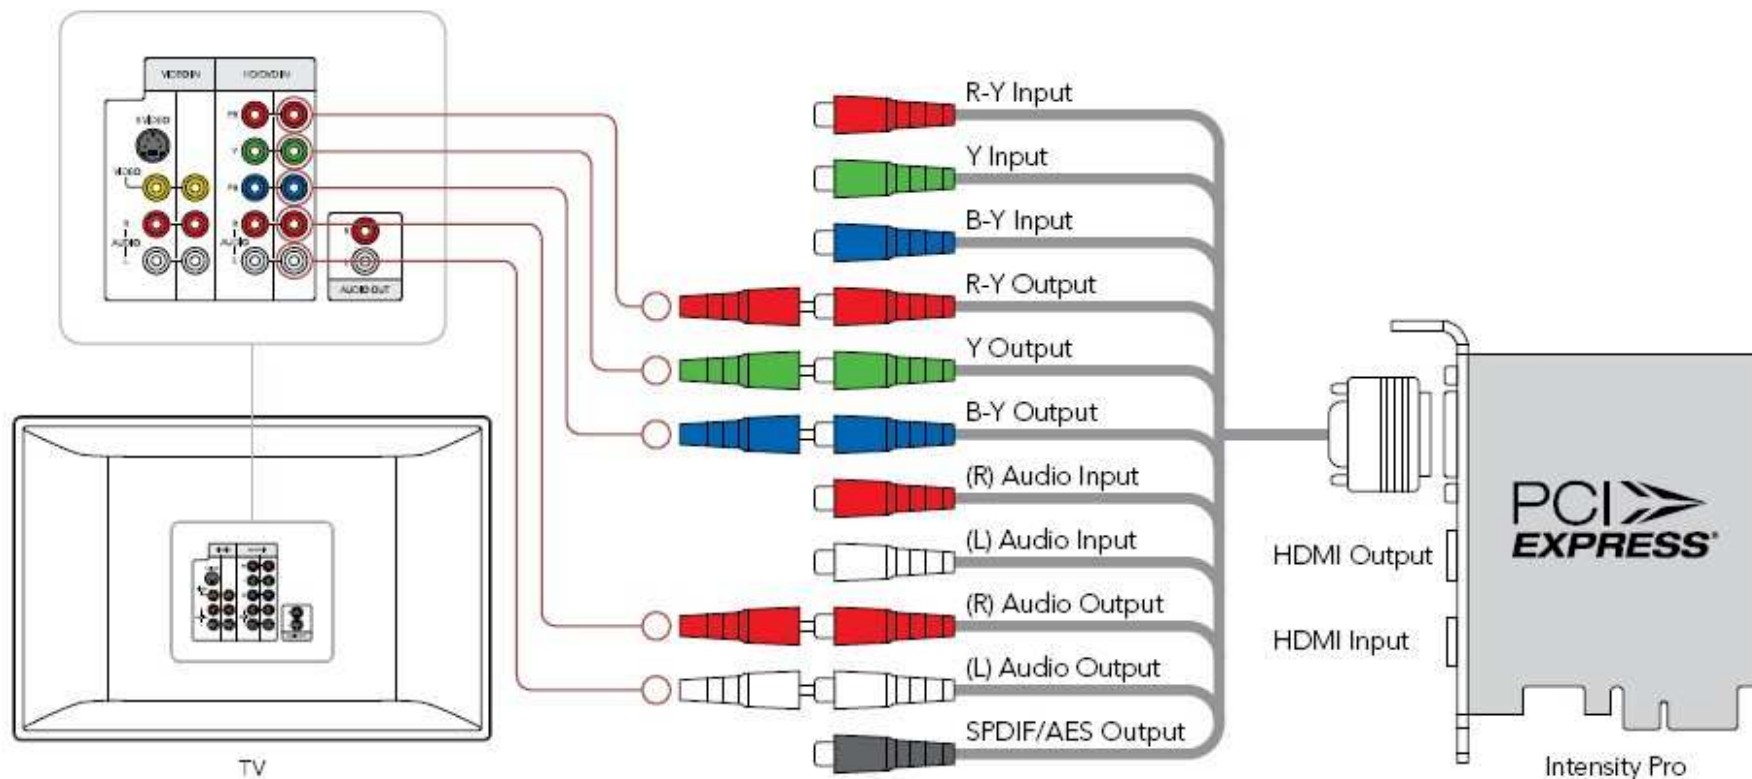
VIDEO IN

VIDEO IN

S-VIDEO

VIDEO

AUDIO

AUDIO

AUDIO OUT

R-Y Input

Y Input

B-Y Input

R-Y Output

Y Output

B-Y Output

(R) Audio Input

(L) Audio Input

(R) Audio Output

(L) Audio Output

SPDIF/AES Output

HDMI Output

HDMI Input

PCI EXPRESS

TV

Intensity Pro